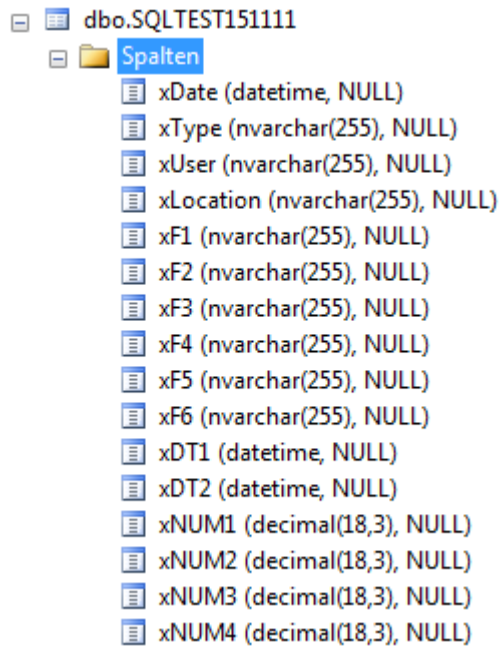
dbo.SQLTEST151111
Spalten
xDate (datetime, NULL)
xType (nvarchar(255), NULL)
xUser (nvarchar(255), NULL)
xLocation (nvarchar(255), NULL)
xF1 (nvarchar(255), NULL)
xF2 (nvarchar(255), NULL)
xF3 (nvarchar(255), NULL)
xF4 (nvarchar(255), NULL)
xF5 (nvarchar(255), NULL)
xF6 (nvarchar(255), NULL)
xDT1 (datetime, NULL)
xDT2 (datetime, NULL)
xNUM1 (decimal(18,3), NULL)
xNUM2 (decimal(18,3), NULL)
xNUM3 (decimal(18,3), NULL)
xNUM4 (decimal(18,3), NULL)